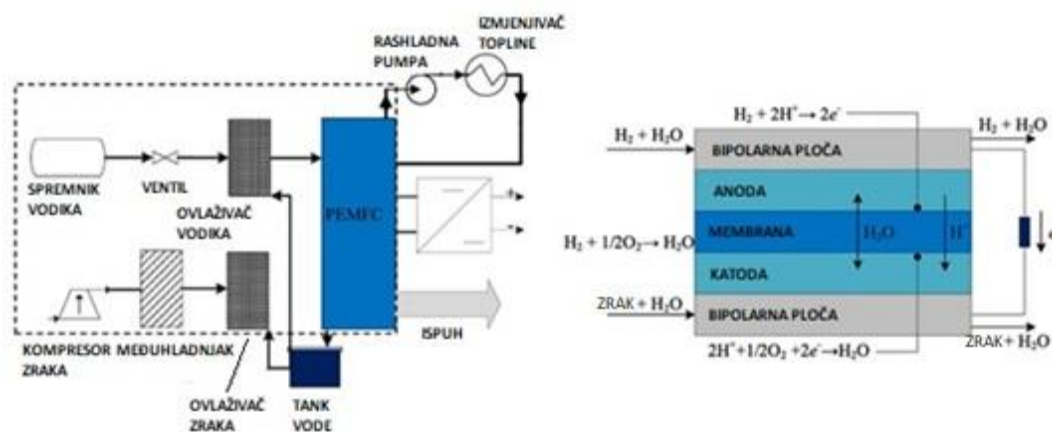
RASHLADNA PUMPA

IZMJENJIVAČ TOPLINE

SPREMNIK VODIKA

VENTIL

OVLAŽIVAČ VODIKA

PEMFC

+

-

KOMPRESOR ZRAKA

MEĐUHLADNJAK

OVLAŽIVAČ ZRAKA

TANK VODE

ISPUH

$H_2 + 2H^+ \rightarrow 2e^-$

$H_2 + H_2O$

BIPOLARNA PLOČA

$H_2 + H_2O$

ANODA

$H_2 + 1/2O_2 \rightarrow H_2O$

MEMBRANA

$H_2O$

$H^+$

KATODA

ZRAK + $H_2O$

BIPOLARNA PLOČA

ZRAK + $H_2O$

$2H^+ + 1/2O_2 + 2e^- \rightarrow H_2O$